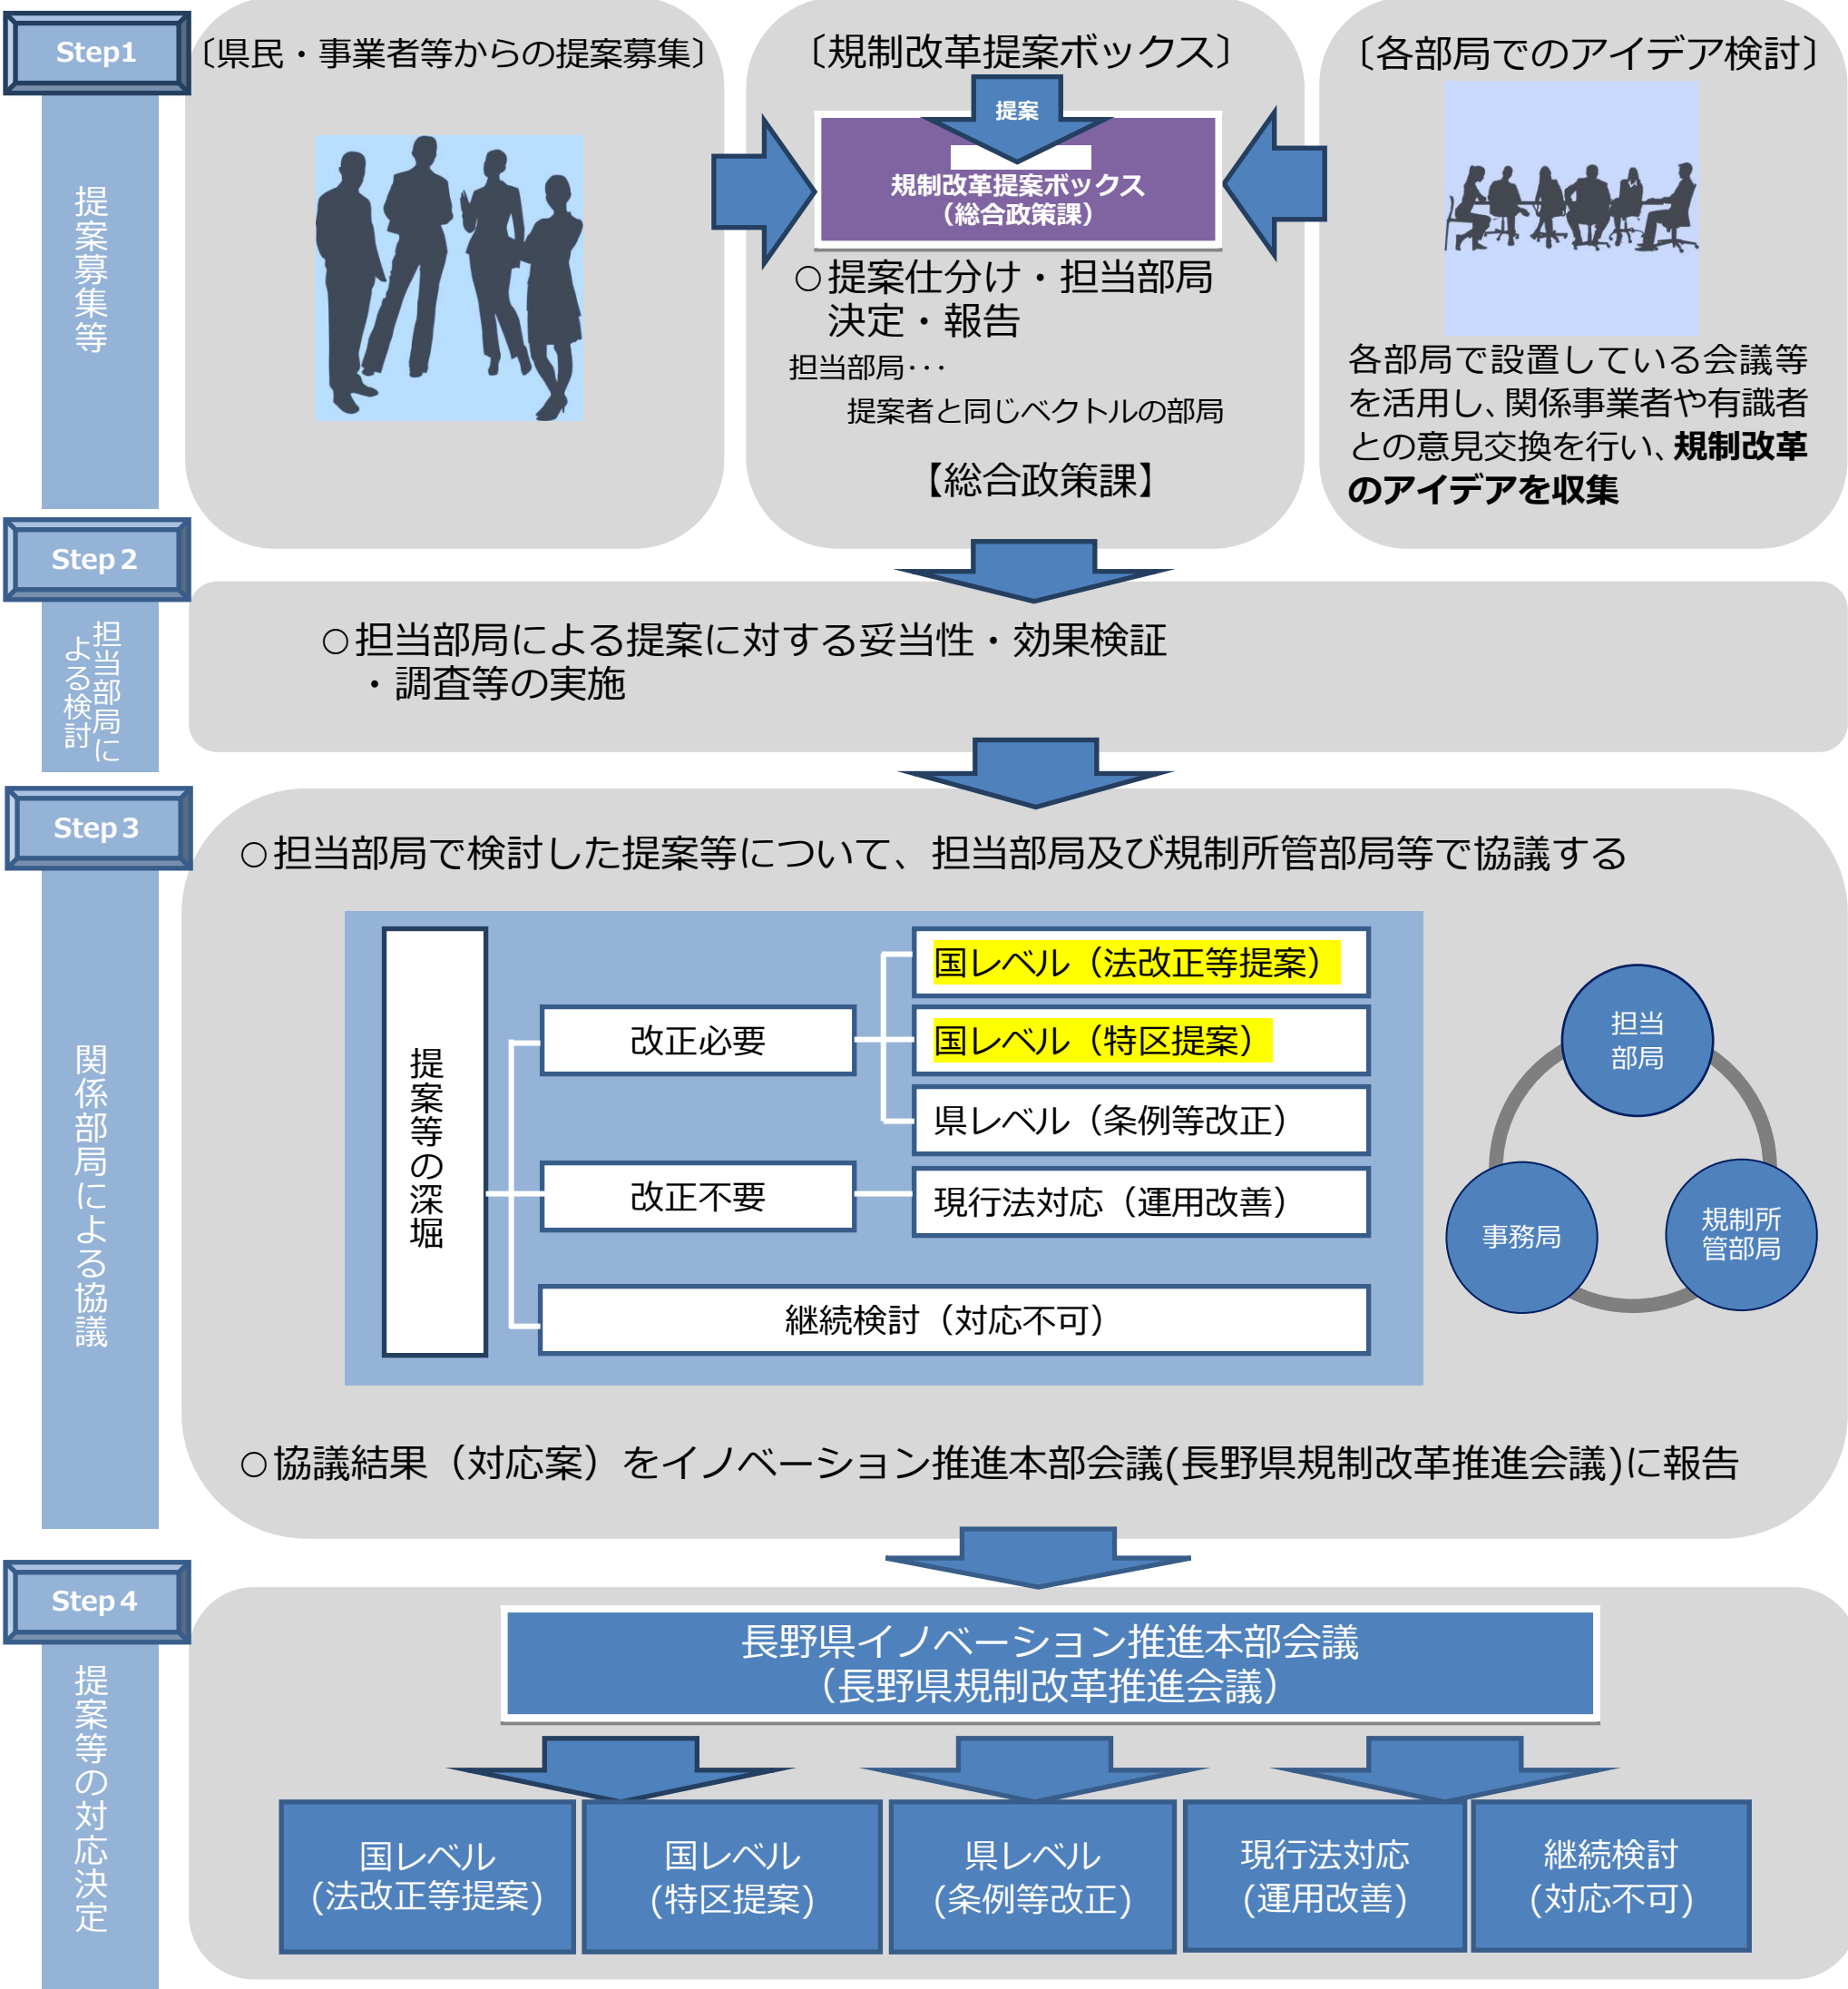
Step1

提案募集等

〔県民・事業者等からの提案募集〕

〔規制改革提案ボックス〕

提案

規制改革提案ボックス（総合政策課）

○提案仕分け・担当部局決定・報告

担当部局･･･
提案者と同じベクトルの部局

【総合政策課】

〔各部局でのアイデア検討〕

各部局で設置している会議等を活用し、関係事業者や有識者との意見交換を行い、**規制改革のアイデアを収集**

Step 2

担当部局による検討

○担当部局による提案に対する妥当性・効果検証・調査等の実施

Step 3

関係部局による協議

○担当部局で検討した提案等について、担当部局及び規制所管部局等で協議する

提案等の深堀

改正必要

国レベル（法改正等提案）

国レベル（特区提案）

県レベル（条例等改正）

改正不要

現行法対応（運用改善）

継続検討（対応不可）

担当部局

事務局

規制所管部局

○協議結果（対応案）をイノベーション推進本部会議(長野県規制改革推進会議)に報告

Step 4

提案等の対応決定

長野県イノベーション推進本部会議（長野県規制改革推進会議）

国レベル（法改正等提案）

国レベル（特区提案）

県レベル（条例等改正）

現行法対応（運用改善）

継続検討（対応不可）